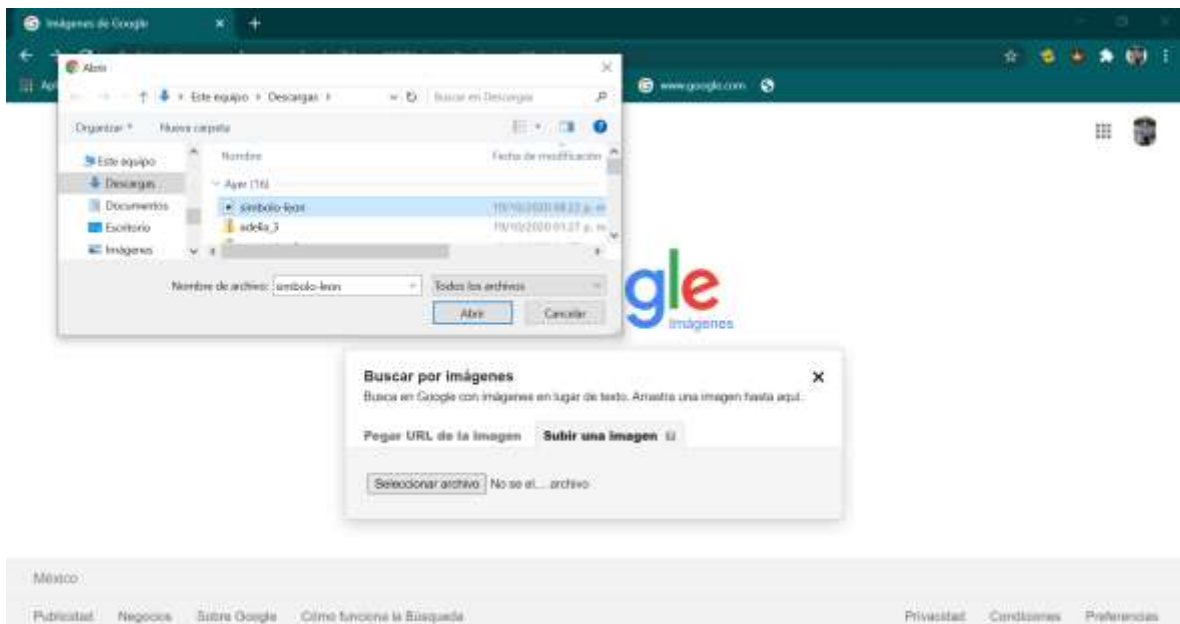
Imágenes de Google

Abrir

Este equipo › Descargas ›

Buscar en Descargas

Organizar ▾ Nueva carpeta

Este equipo
Descargas
Documentos
Escritorio
Imágenes

Nombre
Fecha de modificación

Ayer (16)

simbolo-leon
19/10/2020 08:22 p. m.

adelia_3
19/10/2020 01:27 p. m.

Nombre de archivo: simbolo-leon

Todos los archivos

Abrir Cancelar

www.google.com

gle
Imágenes

Buscar por imágenes

Busca en Google con imágenes en lugar de texto. Arrastra una imagen hasta aquí.

Pegar URL de la imagen Subir una imagen

Seleccionar archivo No se el... archivo

México

Publicidad Negocios Sobre Google Cómo funciona la Búsqueda

Privacidad Condiciones Preferencias